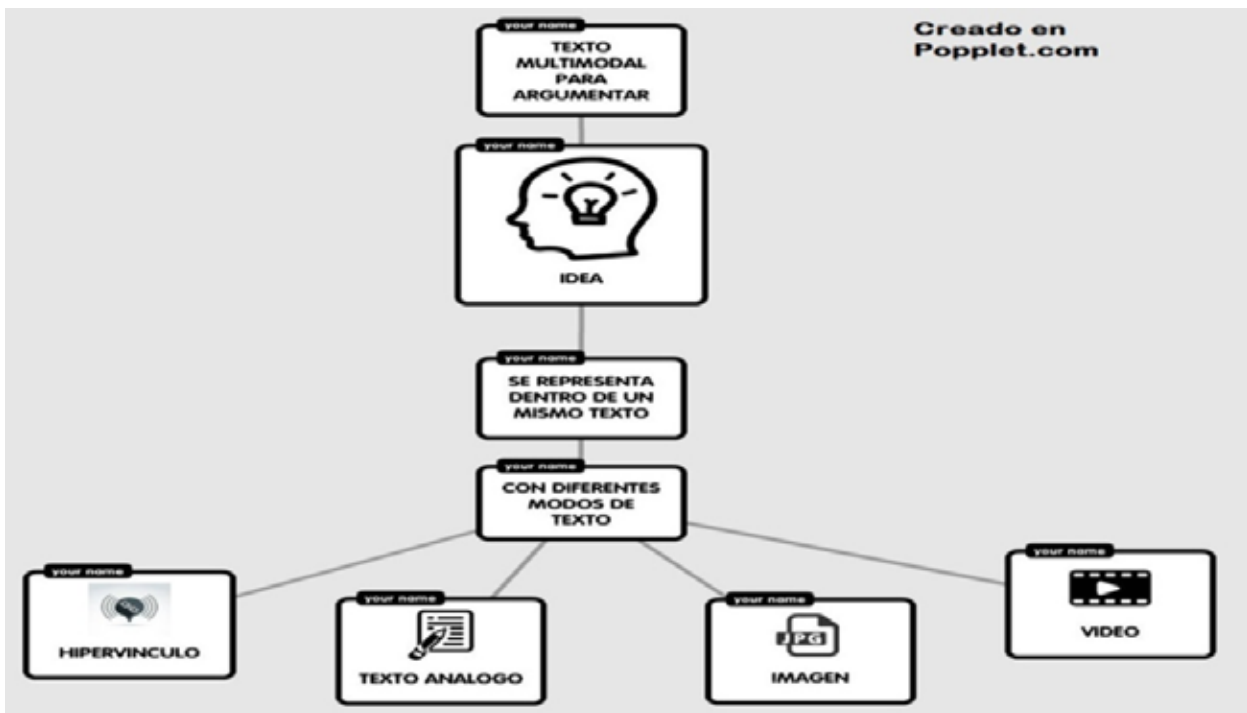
Creado en Popplet.com

your name
TEXTO MULTIMODAL PARA ARGUMENTAR

your name
IDEA

your name
SE REPRESENTA DENTRO DE UN MISMO TEXTO

your name
CON DIFERENTES MODOS DE TEXTO

your name
HIPERVINCULO

your name
TEXTO ANALOGO

your name
JPG
IMAGEN

your name
VIDEO